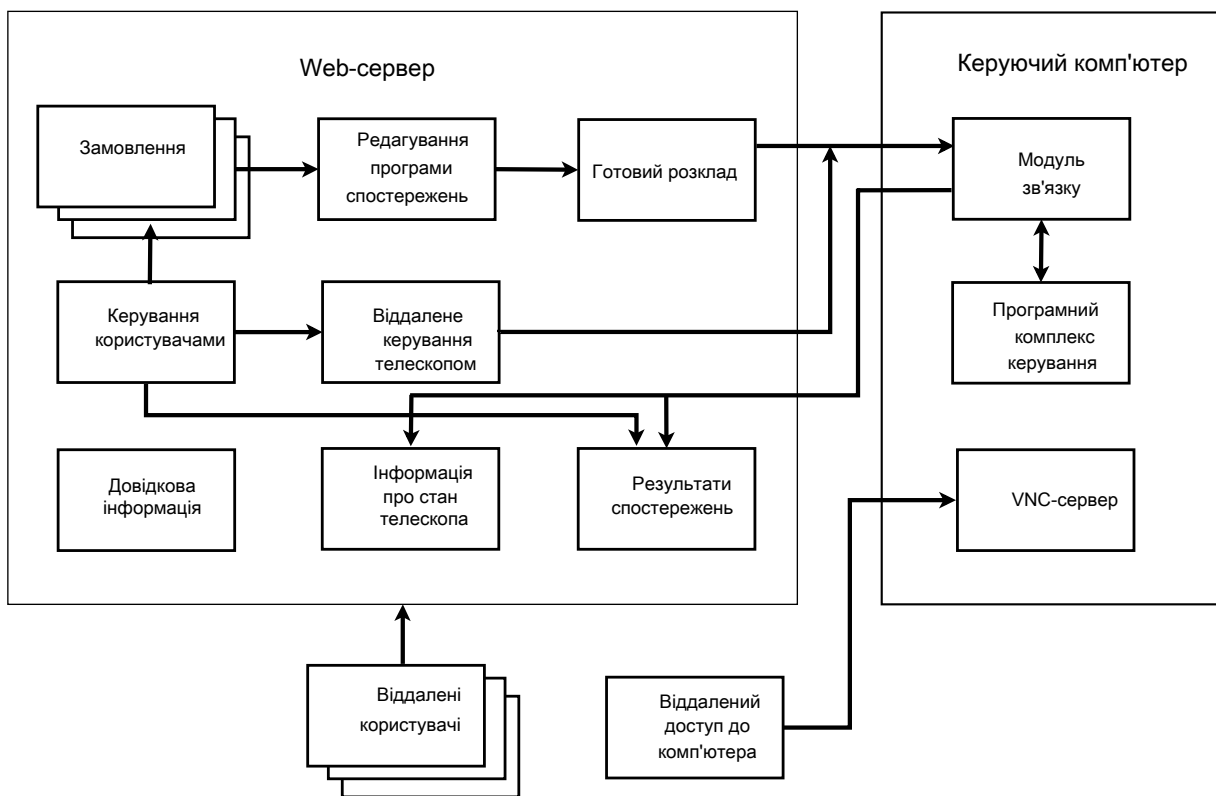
Web-сервер

Замовлення

Редагування програми спостережень

Готовий розклад

Керування користувачами

Віддалене керування телескопом

Довідкова інформація

Інформація про стан телескопа

Результати спостережень

Керуючий комп'ютер

Модуль зв'язку

Програмний комплекс керування

VNC-сервер

Віддалені користувачі

Віддалений доступ до комп'ютера